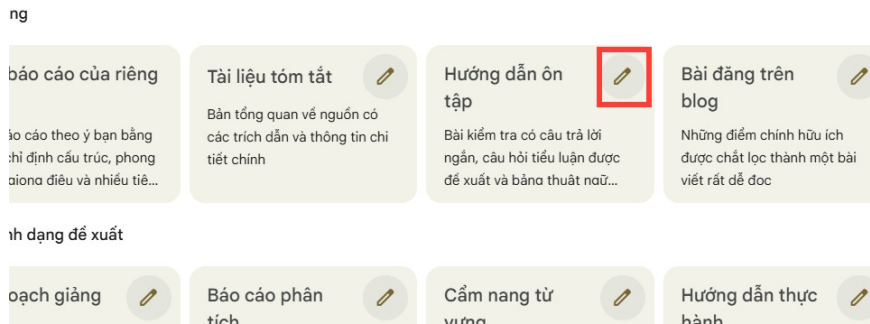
ng

báo cáo của riêng

áo cáo theo ý bạn bằng chỉ định cấu trúc, phong giọng điệu và nhiều tiê...

Tài liệu tóm tắt

Bản tổng quan về nguồn có các trích dẫn và thông tin chi tiết chính

Hướng dẫn ôn tập

Bài kiểm tra có câu trả lời ngắn, câu hỏi tiểu luận được đề xuất và bảng thuật ngữ...

Bài đăng trên blog

Những điểm chính hữu ích được chắt lọc thành một bài viết rất dễ đọc

nh dạng đề xuất

oạch giảng

Báo cáo phân tích

Cẩm nang từ vựng

Hướng dẫn thực hành